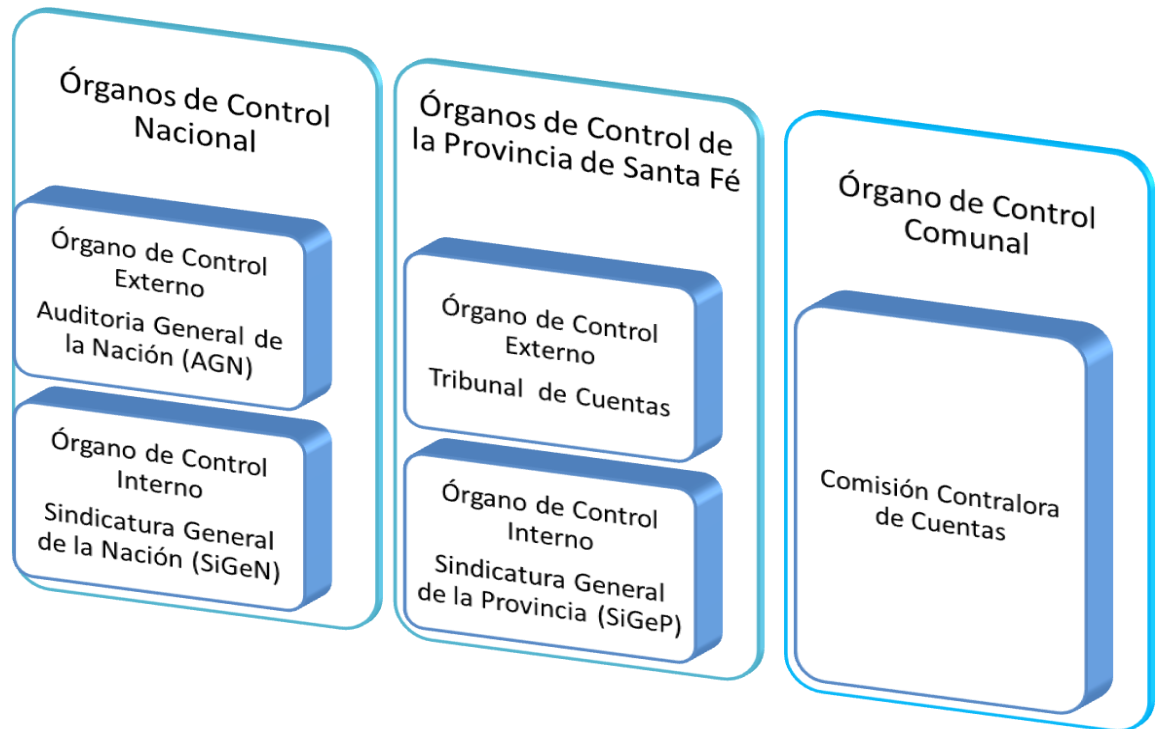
Órganos de Control Nacional

Órgano de Control Externo

Auditoria General de la Nación (AGN)

Órgano de Control Interno

Sindicatura General de la Nación (SiGeN)

Órganos de Control de la Provincia de Santa Fé

Órgano de Control Externo

Tribunal de Cuentas

Órgano de Control Interno

Sindicatura General de la Provincia (SiGeP)

Órgano de Control Comunal

Comisión Contralora de Cuentas